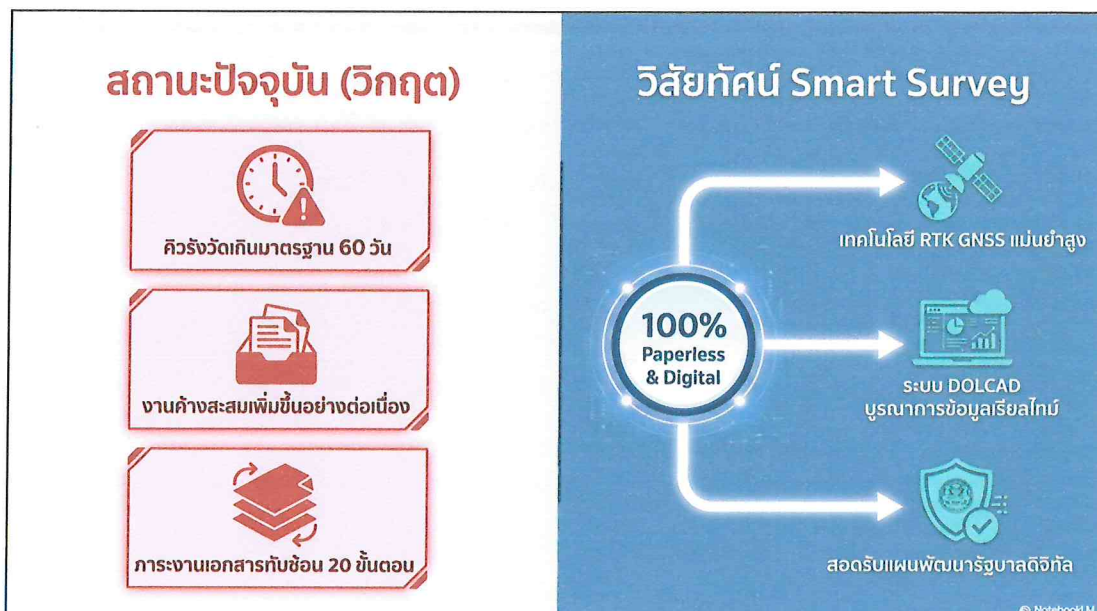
สถานะปัจจุบัน (วิกฤต)

คิวรังวัดเกินมาตรฐาน 60 วัน

งานค้างสะสมเพิ่มขึ้นอย่างต่อเนื่อง

ภาระงานเอกสารทับซ้อน 20 ขั้นตอน

วิสัยทัศน์ Smart Survey

100% Paperless & Digital

เทคโนโลยี RTK GNSS แม่นยำสูง

ระบบ DOLCAD บูรณาการข้อมูลเรียลไทม์

สอดรับแผนพัฒนารัฐบาลดิจิทัล

© NotebookLM